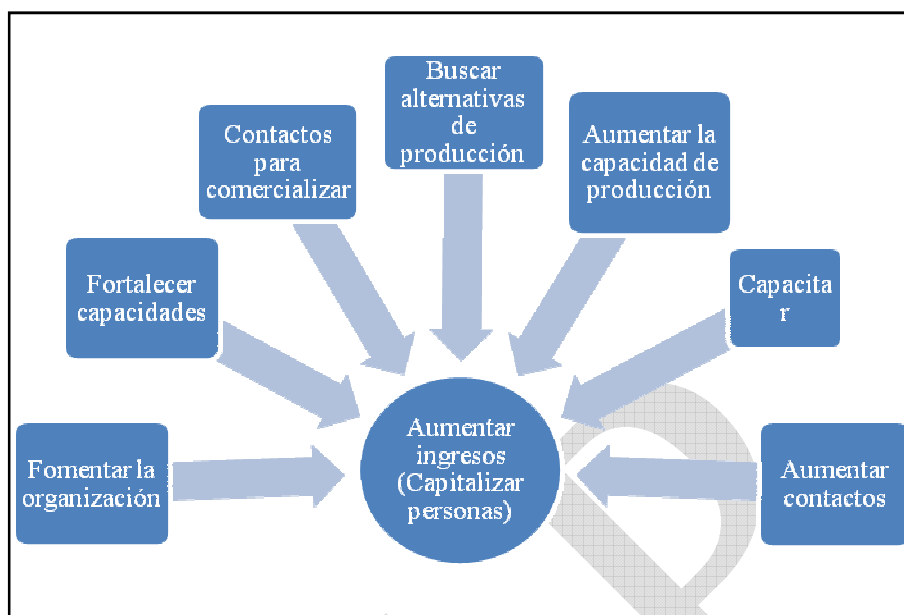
Buscar alternativas de producción

Contactos para comercializar

Aumentar la capacidad de producción

Fortalecer capacidades

Capacita r

Aumentar ingresos (Capitalizar personas)

Fomentar la organización

Aumentar contactos